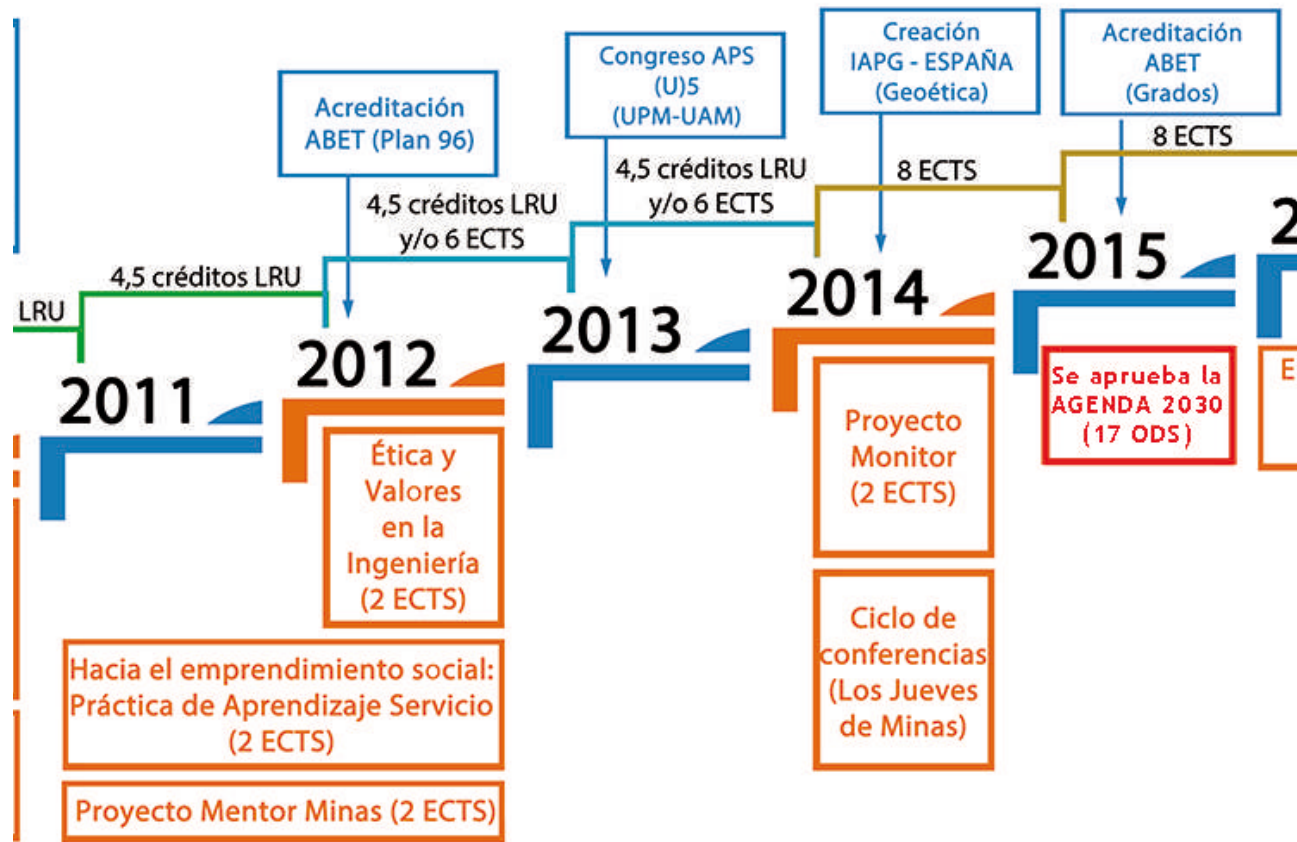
Acreditación ABET (Plan 96)

Congreso APS (U)5 (UPM-UAM)

Creación IAPG - ESPAÑA (Geoética)

Acreditación ABET (Grados)

LRU

4,5 créditos LRU

4,5 créditos LRU y/o 6 ECTS

4,5 créditos LRU y/o 6 ECTS

8 ECTS

8 ECTS

2011

2012

2013

2014

2015

2

Ética y Valores en la Ingeniería (2 ECTS)

Proyecto Monitor (2 ECTS)

Ciclo de conferencias (Los Jueves de Minas)

Se aprueba la AGENDA 2030 (17 ODS)

E

Hacia el emprendimiento social: Práctica de Aprendizaje Servicio (2 ECTS)

Proyecto Mentor Minas (2 ECTS)